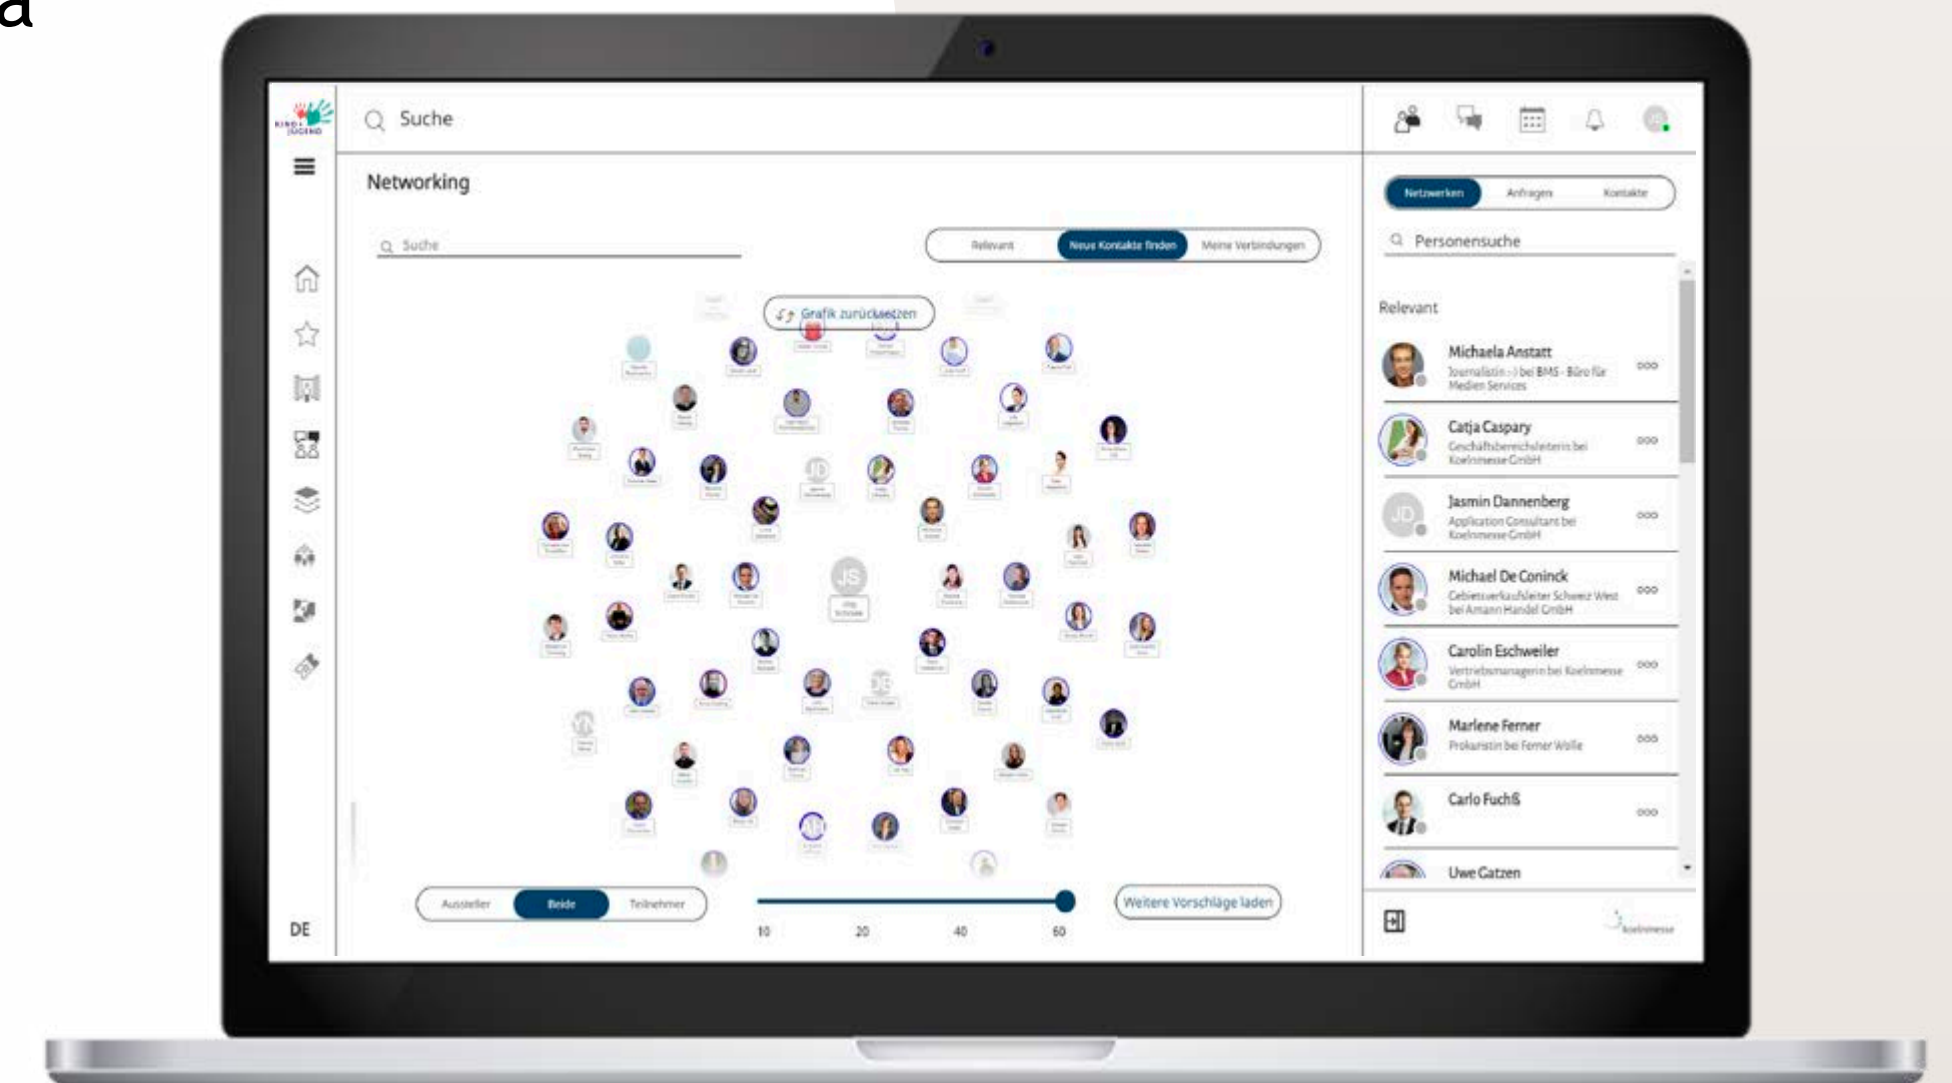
a

KIND + JUGEND

Suche

Networking

Suche

Relevant | Neue Kontakte finden | Meine Verbindungen

Grafik zurücksetzen

JD

JS

Aussteller | Beide | Teilnehmer

10 20 40 60

Weitere Vorschläge laden

DE

Netzwerken | Anfragen | Kontakte

Personensuche

Relevant

Michaela Anstatt
Journalistin :-) bei BMS - Büro für Medien Services

Catja Caspary
Geschäftsbereichsleiterin bei Koelnmesse GmbH

JD
Jasmin Dannenberg
Application Consultant bei Koelnmesse GmbH

Michael De Coninck
Gebietsverkaufsleiter Schweiz West bei Amann Handel GmbH

Carolin Eschweiler
Vertriebsmanagerin bei Koelnmesse GmbH

Marlene Ferner
Prokuristin bei Ferner Wolle

Carlo Fuchß

Uwe Gatzen

koelnmesse